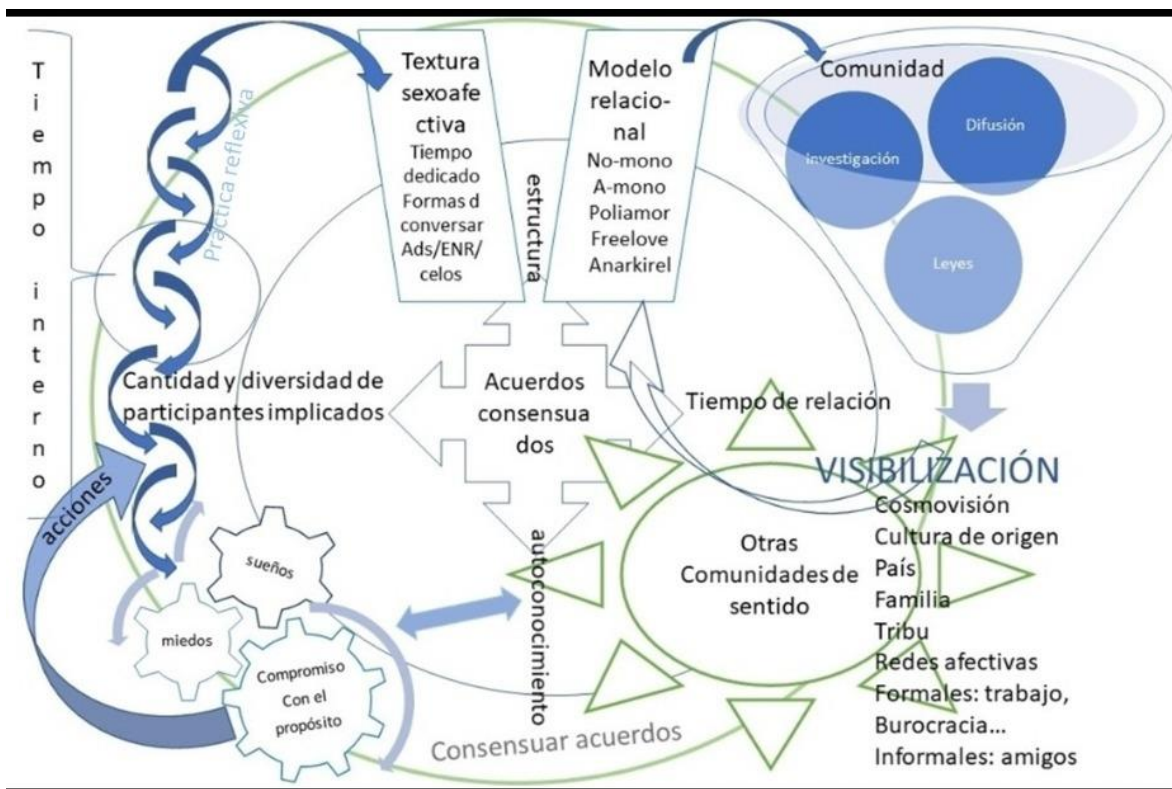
Tiempo interno

Práctica reflexiva

Textura sexoafectiva
Tiempo dedicado
Formas d conversar
Ads/ENR/celos

estructura

Modelo relacional
No-mono
A-mono
Poliamor
Freelove
Anarkirel

Comunidad
Investigación
Difusión
Leyes

Cantidad y diversidad de participantes implicados

Acuerdos consensuados

Tiempo de relación

VISIBILIZACIÓN

acciones

sueños
miedos
Compromiso Con el propósito

autoconocimiento

Otras Comunidades de sentido

Cosmovisión
Cultura de origen
País
Familia
Tribu
Redes afectivas
Formales: trabajo, Burocracia…
Informales: amigos

Consensuar acuerdos